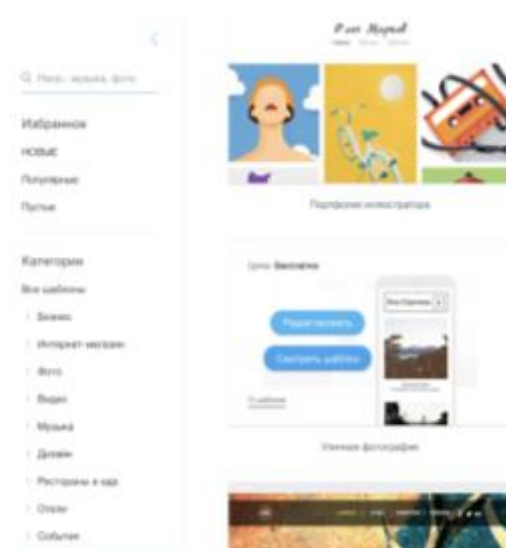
Q Напр.: музыка, фото

Избранное

НОВЫЕ

Популярные

Пустые

Категории

Все шаблоны

Бизнес

Интернет-магазин

Фото

Видео

Музыка

Дизайн

Рестораны и еда

Отели

События

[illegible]

Портфолио иллюстратора

Цена: Бесплатно

Редактировать

Смотреть шаблон

Уличная фотография